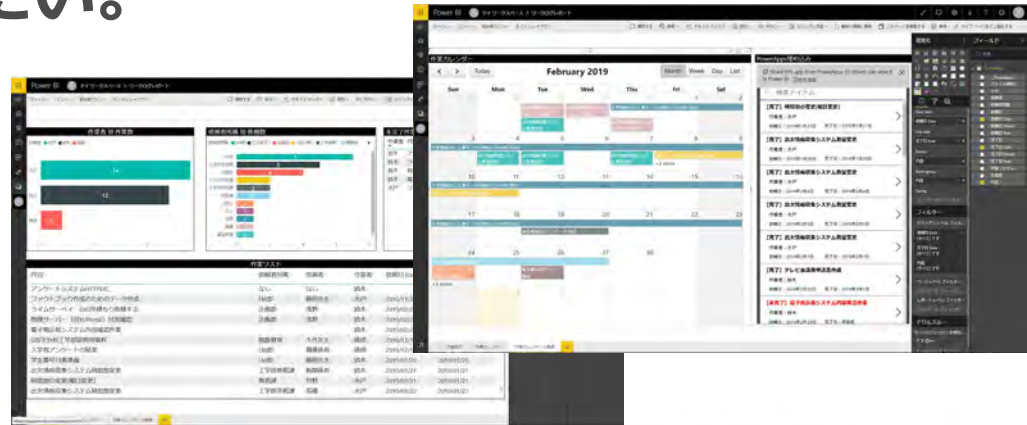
これ。

Power BI

作業カレンダー

Today

February 2019

Month Week Day List

Sun Mon Tue Wed Thu Fri Sat

3 4 5 6 7 8 9

10 11 12 13 14 15 16

17 18 19 20 21 22 23

24 25 26 27 28

PowerApps埋め込み

検索アイテム

[完了] 時間数の変更(確認変更)

[完了] 基本情報検索システム画面変更

[完了] 基本情報検索システム画面変更

[完了] 基本情報検索システム画面変更

[完了] 基本情報検索システム画面変更

[完了] テレビ会議事前品質作業

[未完了] 電子機器版システム内部構造作業

フィールド

フィルター

作業者 別 件数

作業者別 件数

作業リスト

内容

アンケートシステム改修作業

ファクトブック作成のためのデータ作成

ライムサーバ Excel作業もれ見直す

無償サーバ(Excel) 初期設定

電子帳簿システム内容確認作業

公認予算等の管理

入室者アンケートの集計

学生数付け基準値

出欠情報検索システム画面変更

時間数の変更(確認変更)

出欠情報検索システム画面変更